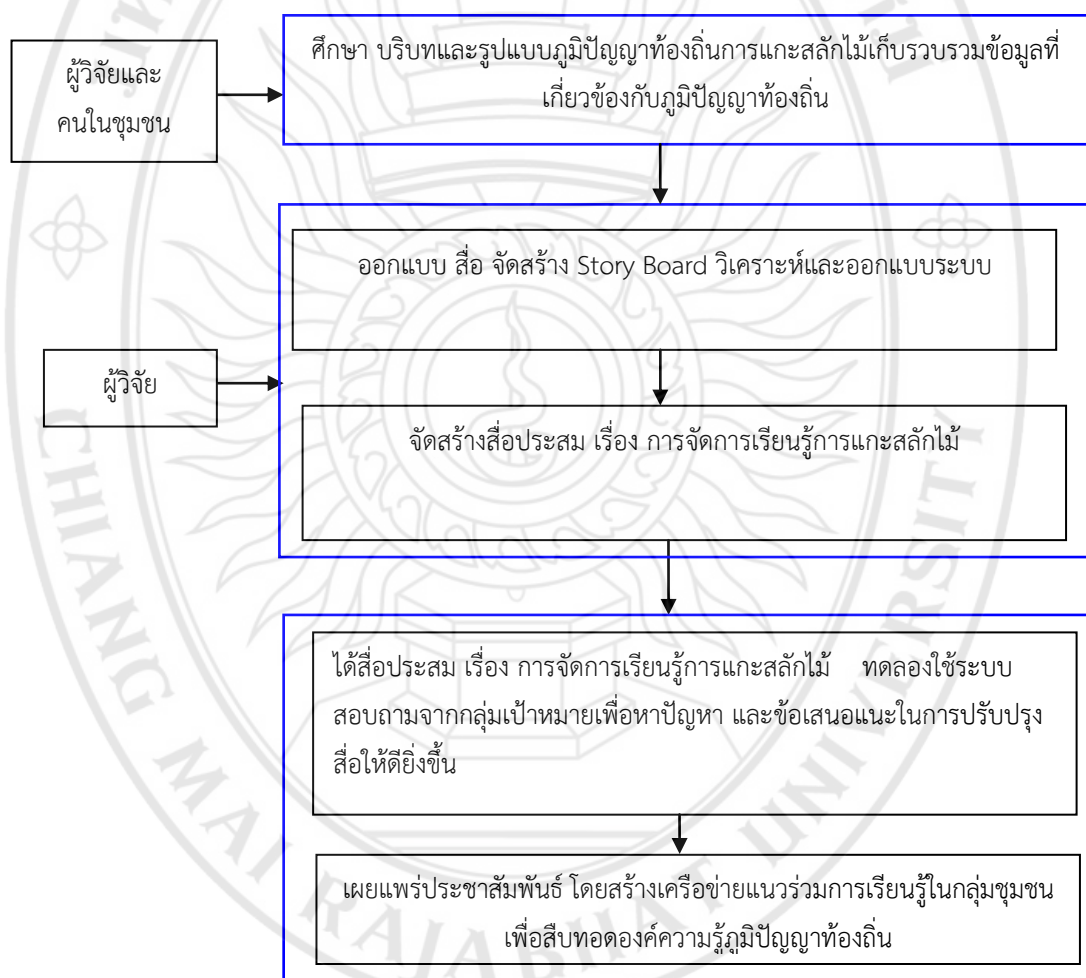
ผู้วิจัยและคนในชุมชน

ศึกษา บริบทและรูปแบบภูมิปัญญาท้องถิ่นการแกะสลักไม้เก็บรวบรวมข้อมูลที่เกี่ยวข้องกับภูมิปัญญาท้องถิ่น

ผู้วิจัย

ออกแบบ สื่อ จัดสร้าง Story Board วิเคราะห์และออกแบบระบบ

จัดสร้างสื่อประสม เรื่อง การจัดการเรียนรู้การแกะสลักไม้

ได้สื่อประสม เรื่อง การจัดการเรียนรู้การแกะสลักไม้ ทดลองใช้ระบบ สอบถามจากกลุ่มเป้าหมายเพื่อหาปัญหา และข้อเสนอแนะในการปรับปรุงสื่อให้ดียิ่งขึ้น

เผยแพร่ประชาสัมพันธ์ โดยสร้างเครือข่ายแนวร่วมการเรียนรู้ในกลุ่มชุมชน เพื่อสืบทอดองค์ความรู้ภูมิปัญญาท้องถิ่น